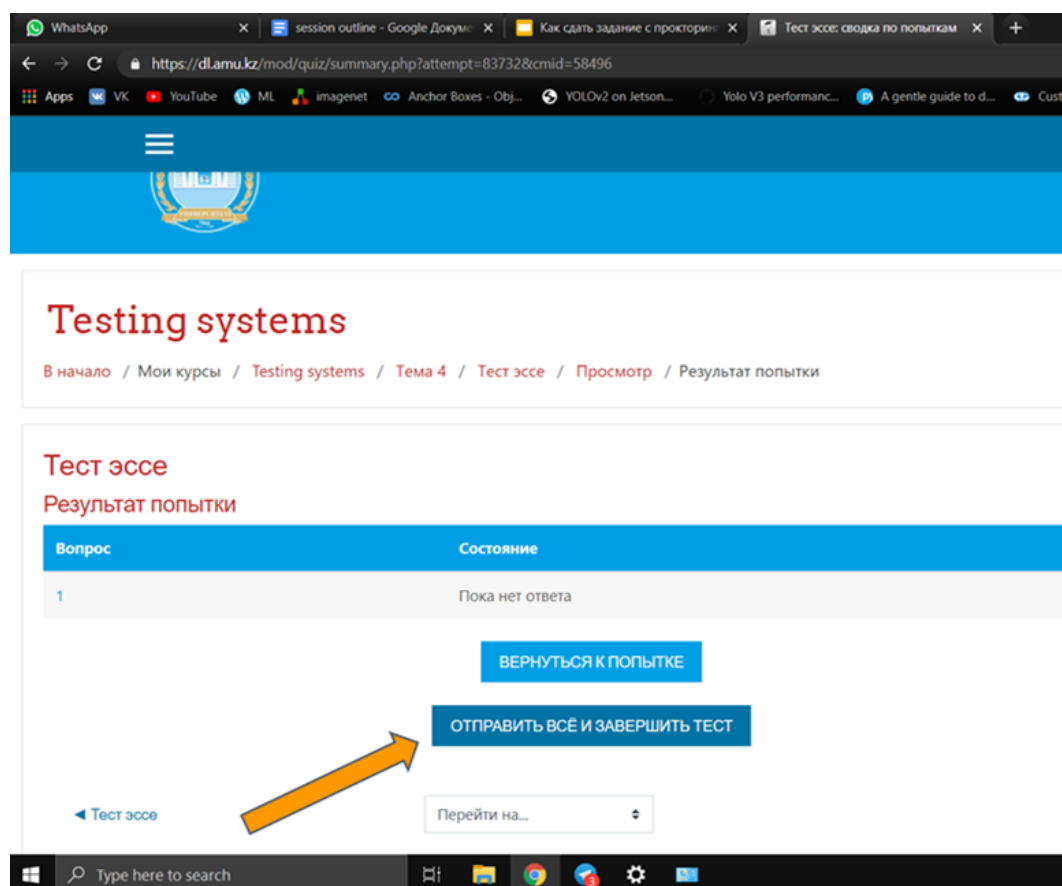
WhatsApp ×
session outline - Google Докуме ×
Как сдать задание с прокторинг ×
Тест эссе: сводка по попыткам ×
+

https://dl.amu.kz/mod/quiz/summary.php?attempt=83732&cmid=58496

Apps VK YouTube ML imagenet Anchor Boxes - Obj... YOLOv2 on Jetson... Yolo V3 performanc... A gentle guide to d... Cust

Testing systems

В начало / Мои курсы / Testing systems / Тема 4 / Тест эссе / Просмотр / Результат попытки

Тест эссе

Результат попытки

| Вопрос | Состояние |
|---|---|
| 1 | Пока нет ответа |

ВЕРНУТЬСЯ К ПОПЫТКЕ

ОТПРАВИТЬ ВСЁ И ЗАВЕРШИТЬ ТЕСТ

◄ Тест эссе

Перейти на...

Type here to search